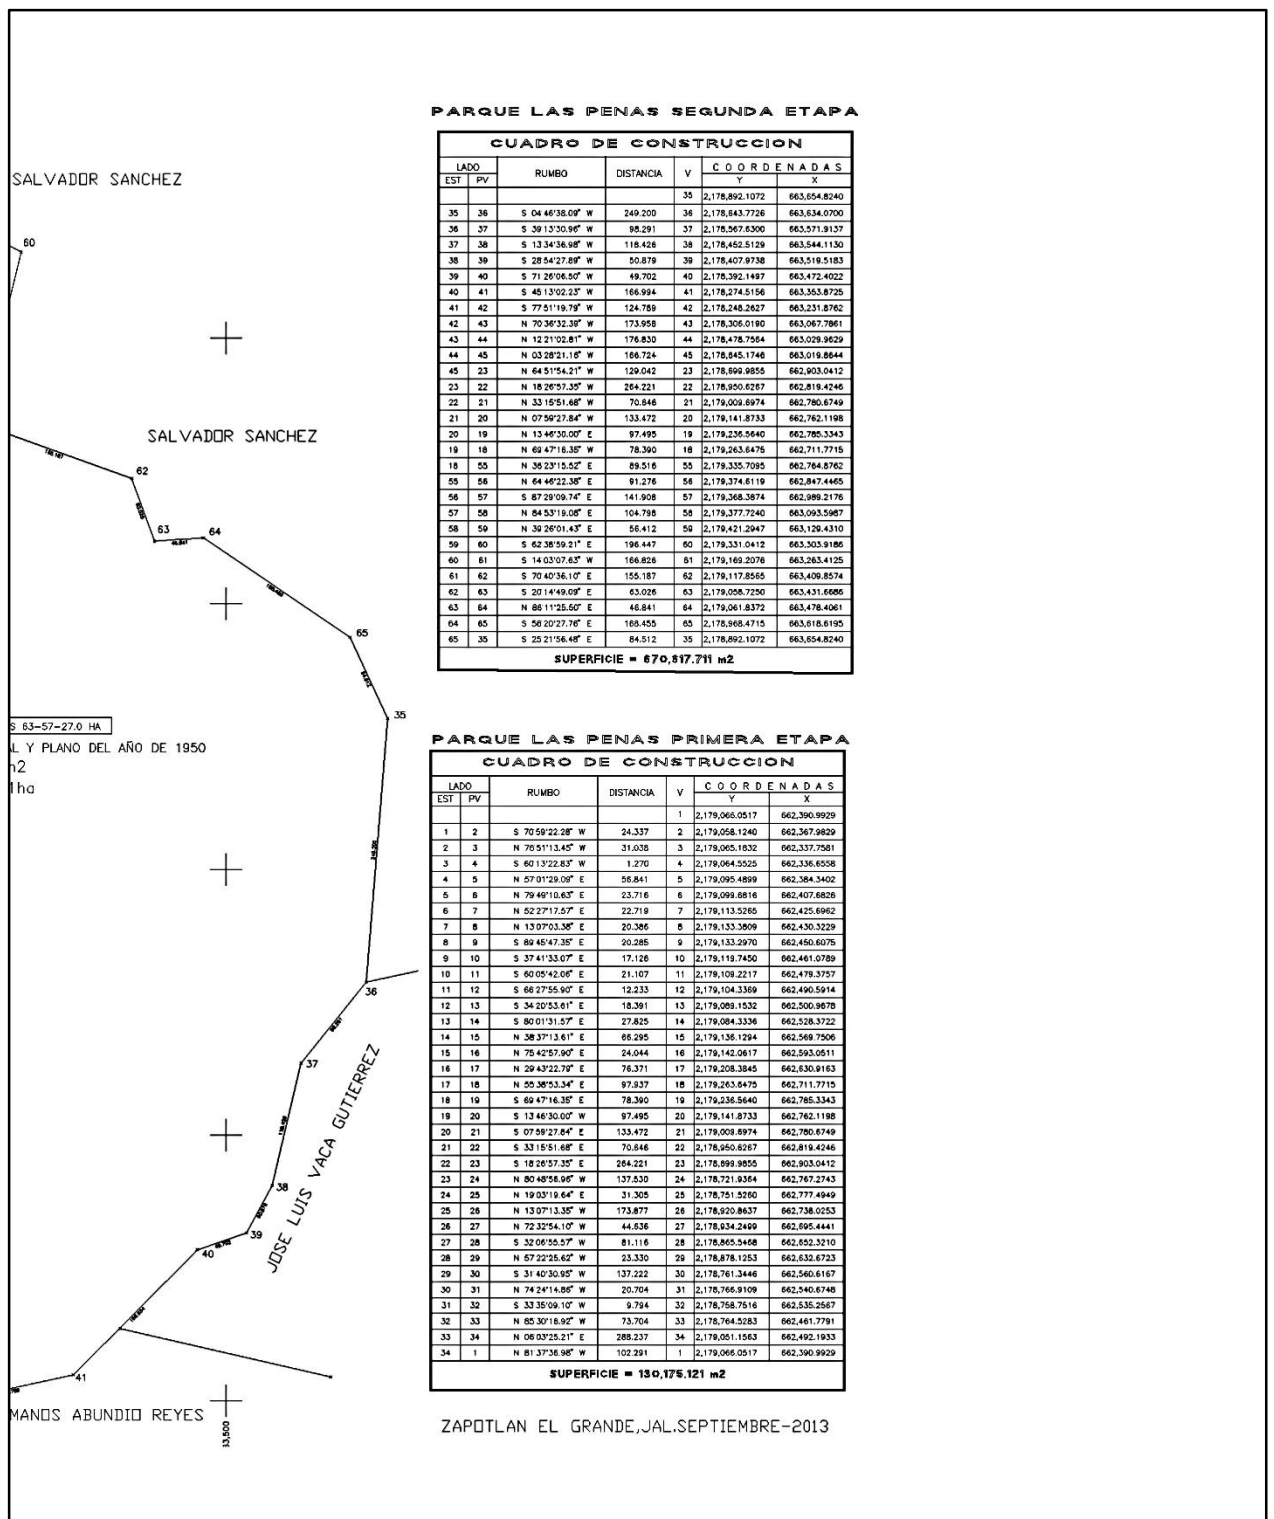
SALVADOR SANCHEZ

60

SALVADOR SANCHEZ

62

63

64

65

35

S 63-57-27.0 HA
L Y PLANO DEL AÑO DE 1950
n2
1ha

36

37

38

39

40

41

JOSE LUIS VACA GUTIERREZ

MANOS ABUNDIO REYES

13,500

PARQUE LAS PENAS SEGUNDA ETAPA

CUADRO DE CONSTRUCCION

| LADO EST | LADO PV | RUMBO | DISTANCIA | V | COORDENADAS Y | COORDENADAS X |
|---|---|---|---|---|---|---|
| | | | | 35 | 2,178,892.1072 | 663,654.8240 |
| 35 | 36 | S 04 46'38.09" W | 249.200 | 36 | 2,178,643.7726 | 663,634.0700 |
| 36 | 37 | S 39 13'30.96" W | 98.291 | 37 | 2,178,567.6300 | 663,571.9137 |
| 37 | 38 | S 13 34'36.98" W | 118.426 | 38 | 2,178,452.5129 | 663,544.1130 |
| 38 | 39 | S 28 54'27.89" W | 50.879 | 39 | 2,178,407.9738 | 663,519.5183 |
| 39 | 40 | S 71 26'06.50" W | 49.702 | 40 | 2,178,392.1497 | 663,472.4022 |
| 40 | 41 | S 45 13'02.23" W | 166.994 | 41 | 2,178,274.5156 | 663,353.8725 |
| 41 | 42 | S 77 51'19.79" W | 124.759 | 42 | 2,178,248.2627 | 663,231.8762 |
| 42 | 43 | N 70 36'32.39" W | 173.958 | 43 | 2,178,306.0190 | 663,067.7861 |
| 43 | 44 | N 12 21'02.81" W | 176.830 | 44 | 2,178,478.7564 | 663,029.9629 |
| 44 | 45 | N 03 28'21.16" W | 166.724 | 45 | 2,178,645.1746 | 663,019.8644 |
| 45 | 23 | N 64 51'54.21" W | 129.042 | 23 | 2,178,699.9855 | 662,903.0412 |
| 23 | 22 | N 18 26'57.35" W | 264.221 | 22 | 2,178,950.6267 | 662,819.4246 |
| 22 | 21 | N 33 15'51.68" W | 70.846 | 21 | 2,179,009.6974 | 662,780.6749 |
| 21 | 20 | N 07 59'27.84" W | 133.472 | 20 | 2,179,141.8733 | 662,762.1198 |
| 20 | 19 | N 13 46'30.00" E | 97.495 | 19 | 2,179,236.5640 | 662,785.3343 |
| 19 | 18 | N 69 47'16.35" W | 78.390 | 18 | 2,179,263.6475 | 662,711.7715 |
| 18 | 55 | N 35 23'15.52" E | 89.516 | 55 | 2,179,335.7095 | 662,764.8762 |
| 55 | 56 | N 64 46'22.38" E | 91.276 | 56 | 2,179,374.6119 | 662,847.4465 |
| 56 | 57 | N 87 29'09.74" E | 141.908 | 57 | 2,179,368.3874 | 662,989.2176 |
| 57 | 58 | N 84 53'19.08" E | 104.798 | 58 | 2,179,377.7240 | 663,093.5967 |
| 58 | 59 | N 39 26'01.43" E | 56.412 | 59 | 2,179,421.2947 | 663,129.4310 |
| 59 | 60 | S 62 38'59.21" E | 196.447 | 60 | 2,179,331.0412 | 663,303.9186 |
| 60 | 61 | S 14 03'07.63" W | 166.826 | 61 | 2,179,169.2076 | 663,263.4125 |
| 61 | 62 | S 70 40'36.10" E | 155.187 | 62 | 2,179,117.8565 | 663,409.8574 |
| 62 | 63 | S 20 14'49.09" E | 63.026 | 63 | 2,179,058.7250 | 663,431.6686 |
| 63 | 64 | N 86 11'25.50" E | 46.841 | 64 | 2,179,061.8372 | 663,478.4061 |
| 64 | 65 | S 56 20'27.76" E | 168.455 | 65 | 2,178,968.4715 | 663,618.6195 |
| 65 | 35 | S 25 21'56.48" E | 84.512 | 35 | 2,178,892.1072 | 663,654.8240 |

SUPERFICIE = 670,817.711 m2

PARQUE LAS PENAS PRIMERA ETAPA

CUADRO DE CONSTRUCCION

| LADO EST | LADO PV | RUMBO | DISTANCIA | V | COORDENADAS Y | COORDENADAS X |
|---|---|---|---|---|---|---|
| | | | | 1 | 2,179,066.0517 | 662,390.9929 |
| 1 | 2 | S 70 59'22.28" W | 24.337 | 2 | 2,179,058.1240 | 662,367.9829 |
| 2 | 3 | N 76 51'13.45" W | 31.038 | 3 | 2,179,065.1832 | 662,337.7581 |
| 3 | 4 | S 60 13'22.83" W | 1.270 | 4 | 2,179,064.5525 | 662,336.6558 |
| 4 | 5 | N 57 01'29.09" E | 56.841 | 5 | 2,179,095.4899 | 662,384.3402 |
| 5 | 6 | N 79 49'10.63" E | 23.716 | 6 | 2,179,099.6816 | 662,407.6826 |
| 6 | 7 | N 52 27'17.57" E | 22.719 | 7 | 2,179,113.5265 | 662,425.6962 |
| 7 | 8 | N 13 07'03.38" E | 20.386 | 8 | 2,179,133.3609 | 662,430.3229 |
| 8 | 9 | S 89 45'47.35" E | 20.285 | 9 | 2,179,133.2970 | 662,450.6075 |
| 9 | 10 | S 37 41'33.07" E | 17.126 | 10 | 2,179,119.7450 | 662,461.0789 |
| 10 | 11 | S 60 05'42.06" E | 21.107 | 11 | 2,179,109.2217 | 662,479.3757 |
| 11 | 12 | S 66 27'55.90" E | 12.233 | 12 | 2,179,104.3369 | 662,490.5914 |
| 12 | 13 | S 34 20'53.61" E | 18.391 | 13 | 2,179,089.1532 | 662,500.9678 |
| 13 | 14 | S 80 01'31.57" E | 27.825 | 14 | 2,179,084.3336 | 662,528.3722 |
| 14 | 15 | N 38 37'13.61" E | 66.295 | 15 | 2,179,136.1294 | 662,569.7506 |
| 15 | 16 | N 75 42'57.90" E | 24.044 | 16 | 2,179,142.0617 | 662,593.0511 |
| 16 | 17 | N 29 43'22.79" E | 76.371 | 17 | 2,179,208.3845 | 662,630.9163 |
| 17 | 18 | N 55 38'53.34" E | 97.937 | 18 | 2,179,263.6475 | 662,711.7715 |
| 18 | 19 | S 69 47'16.35" E | 78.390 | 19 | 2,179,236.5640 | 662,785.3343 |
| 19 | 20 | S 13 46'30.00" W | 97.495 | 20 | 2,179,141.8733 | 662,762.1198 |
| 20 | 21 | S 07 59'27.84" E | 133.472 | 21 | 2,179,009.6974 | 662,780.6749 |
| 21 | 22 | S 33 15'51.68" E | 70.846 | 22 | 2,178,950.6267 | 662,819.4246 |
| 22 | 23 | S 18 26'57.35" E | 264.221 | 23 | 2,178,699.9855 | 662,903.0412 |
| 23 | 24 | N 80 48'56.96" W | 137.530 | 24 | 2,178,721.9364 | 662,767.2743 |
| 24 | 25 | N 19 03'19.64" E | 31.305 | 25 | 2,178,751.5260 | 662,777.4949 |
| 25 | 26 | N 13 07'13.35" W | 173.877 | 26 | 2,178,920.8637 | 662,738.0253 |
| 26 | 27 | N 72 32'54.10" W | 44.636 | 27 | 2,178,934.2499 | 662,695.4441 |
| 27 | 28 | S 32 06'55.57" W | 81.116 | 28 | 2,178,865.5468 | 662,652.3210 |
| 28 | 29 | N 57 22'25.62" W | 23.330 | 29 | 2,178,878.1253 | 662,632.6723 |
| 29 | 30 | S 31 40'30.95" W | 137.222 | 30 | 2,178,761.3446 | 662,560.6167 |
| 30 | 31 | N 74 24'14.86" W | 20.704 | 31 | 2,178,766.9109 | 662,540.6748 |
| 31 | 32 | S 33 35'09.10" W | 9.794 | 32 | 2,178,758.7516 | 662,535.2567 |
| 32 | 33 | N 85 30'16.92" W | 73.704 | 33 | 2,178,764.5283 | 662,461.7791 |
| 33 | 34 | N 06 03'25.21" E | 288.237 | 34 | 2,179,051.1563 | 662,492.1933 |
| 34 | 1 | N 81 37'36.98" W | 102.291 | 1 | 2,179,066.0517 | 662,390.9929 |

SUPERFICIE = 130,175.121 m2

ZAPOTLAN EL GRANDE,JAL.SEPTIEMBRE-2013